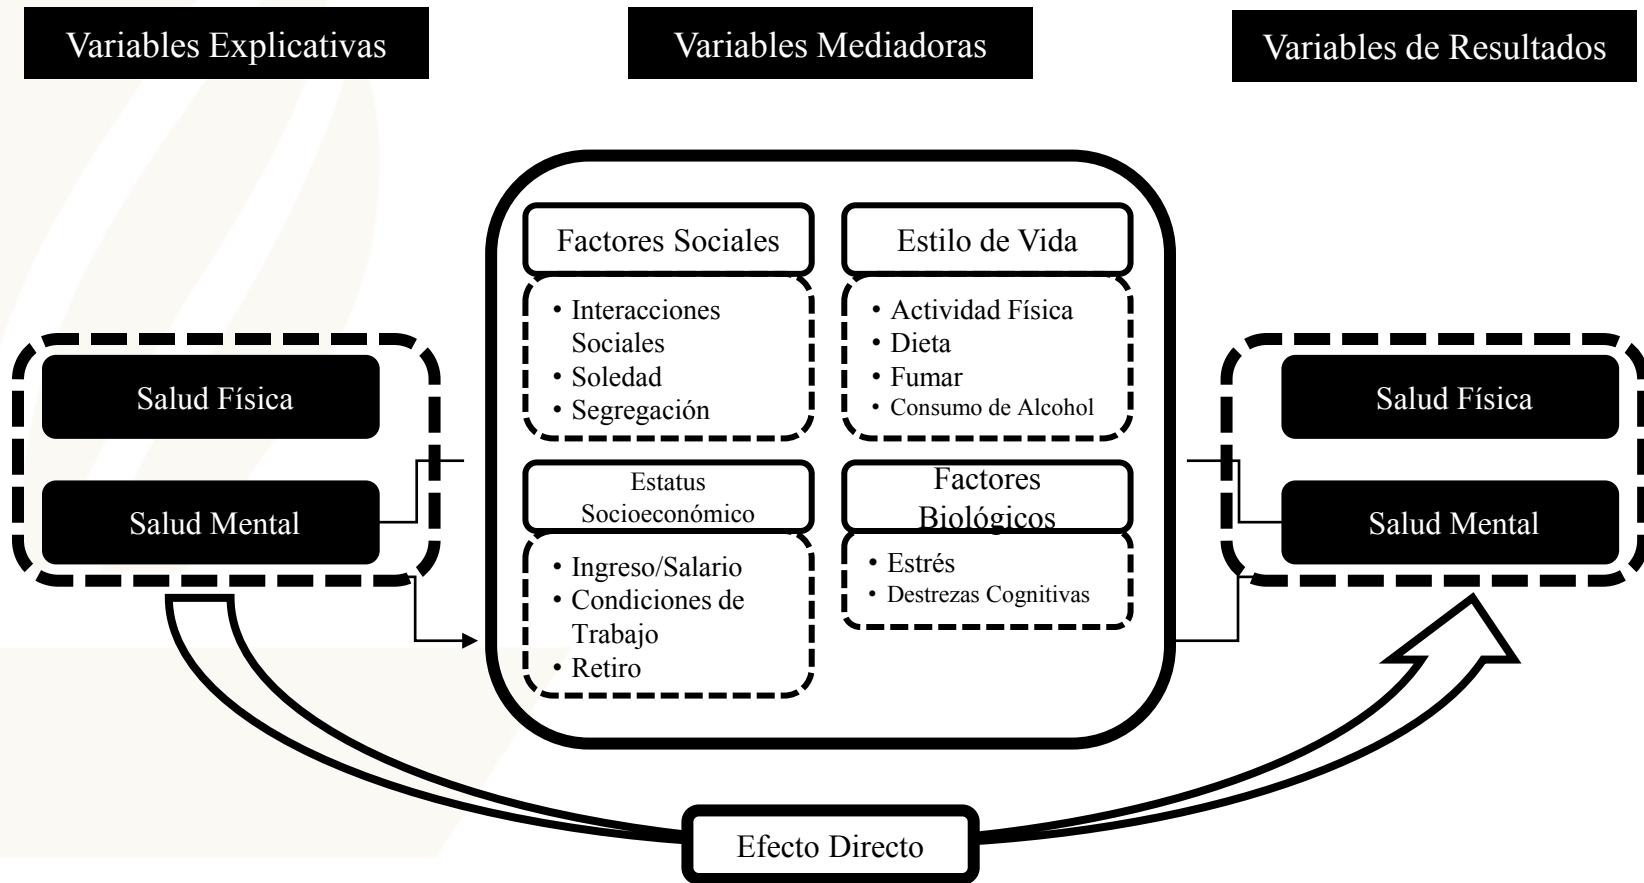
Variables Explicativas

Variables Mediadoras

Variables de Resultados

Salud Física

Salud Mental

Factores Sociales

• Interacciones Sociales
• Soledad
• Segregación

Estilo de Vida

• Actividad Física
• Dieta
• Fumar
• Consumo de Alcohol

Estatus Socioeconómico

• Ingreso/Salario
• Condiciones de Trabajo
• Retiro

Factores Biológicos

• Estrés
• Destrezas Cognitivas

Salud Física

Salud Mental

Efecto Directo